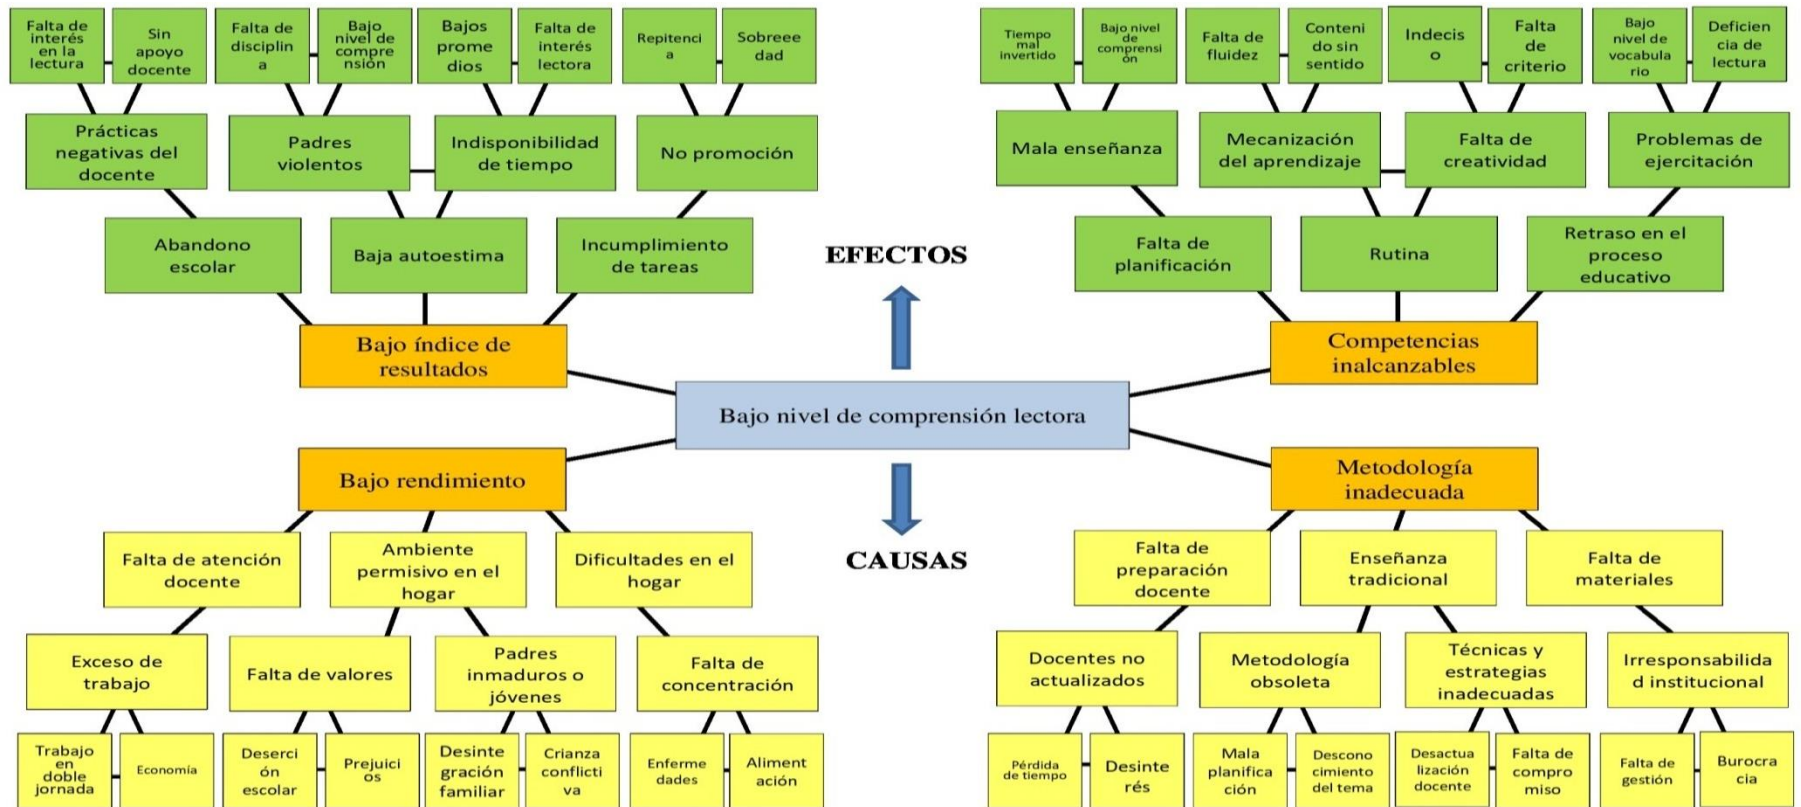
Falta de interés en la lectura

Sin apoyo docente

Falta de disciplina

Bajo nivel de comprensión

Bajos promedios

Falta de interés lectora

Repitencia

Sobreedad

Prácticas negativas del docente

Padres violentos

Indisponibilidad de tiempo

No promoción

Abandono escolar

Baja autoestima

Incumplimiento de tareas

Bajo índice de resultados

Tiempo mal invertido

Bajo nivel de comprensión

Falta de fluidez

Contenido sin sentido

Indecisio

Falta de criterio

Bajo nivel de vocabulario

Deficiencia de lectura

Mala enseñanza

Mecanización del aprendizaje

Falta de creatividad

Problemas de ejercitación

Falta de planificación

Rutina

Retraso en el proceso educativo

Competencias inalcanzables

EFECTOS

Bajo nivel de comprensión lectora

CAUSAS

Bajo rendimiento

Falta de atención docente

Ambiente permisivo en el hogar

Dificultades en el hogar

Exceso de trabajo

Falta de valores

Padres inmaduros o jóvenes

Falta de concentración

Trabajo en doble jornada

Economía

Deserción escolar

Prejuicios

Desintegración familiar

Crianza conflictiva

Enfermedades

Alimentación

Metodología inadecuada

Falta de preparación docente

Enseñanza tradicional

Falta de materiales

Docentes no actualizados

Metodología obsoleta

Técnicas y estrategias inadecuadas

Irresponsabilidad institucional

Pérdida de tiempo

Desinterés

Mala planificación

Desconocimiento del tema

Desactualización docente

Falta de compromiso

Falta de gestión

Burocracia